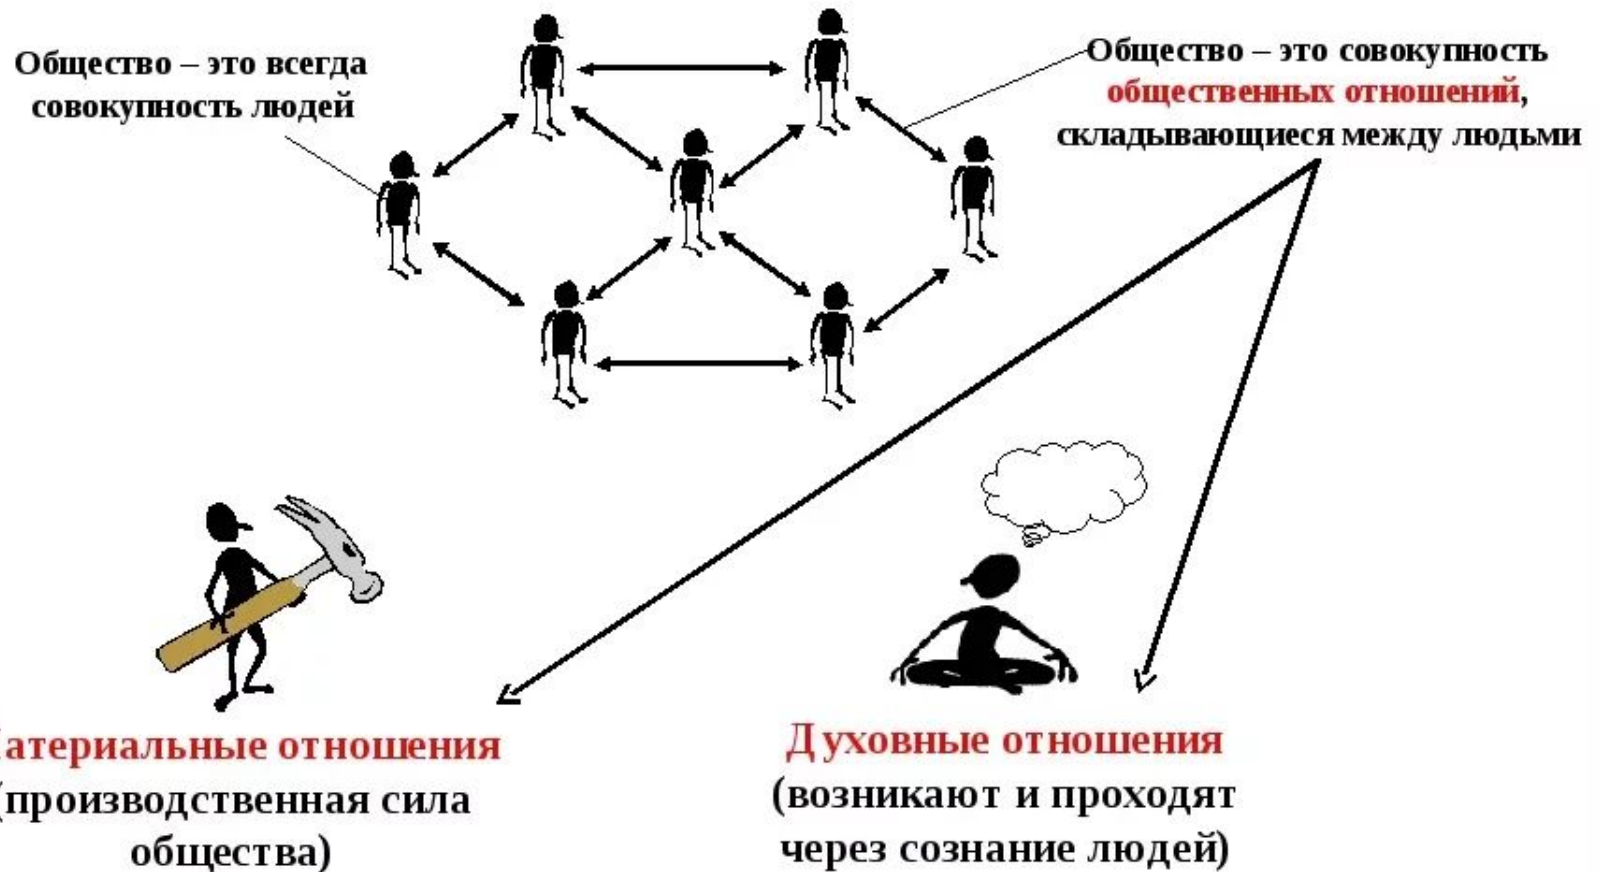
Общество – это всегда совокупность людей

Общество – это совокупность общественных отношений, складывающиеся между людьми

атериальные отношения (производственная сила общества)

Духовные отношения (возникают и проходят через сознание людей)